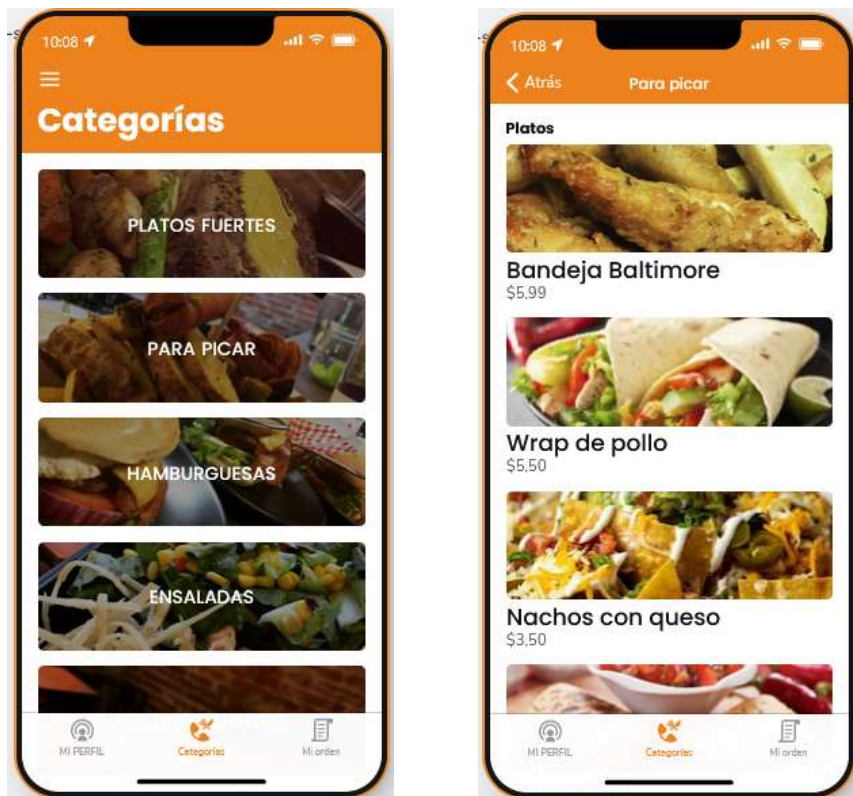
10:08

Categorías

PLATOS FUERTES

PARA PICAR

HAMBURGUESAS

ENSALADAS

MI PERFIL
Categorias
Mi orden

10:08

Atrás
Para picar

Platos

Bandeja Baltimore
$5.99

Wrap de pollo
$5.50

Nachos con queso
$3.50

MI PERFIL
Categorias
Mi orden